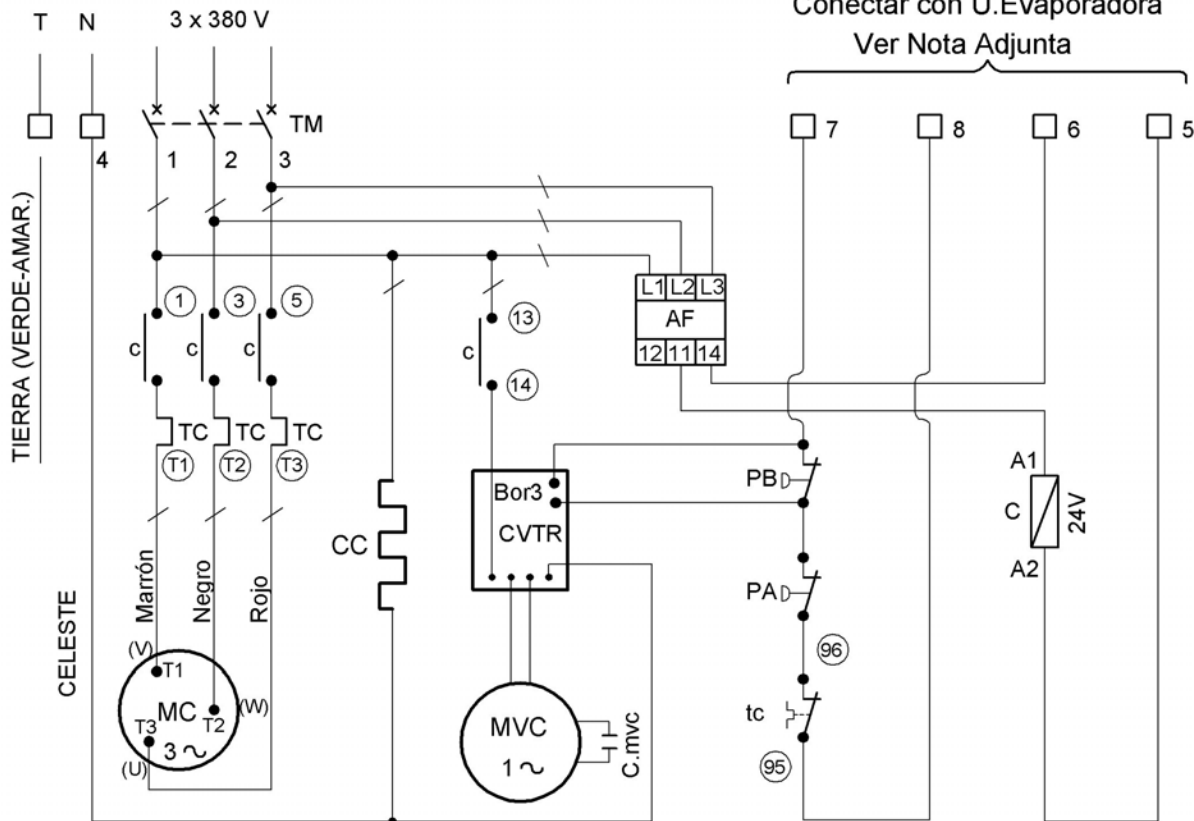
T N 3 x 380 V

Conectar con U.Evaporadora
Ver Nota Adjunta

TM

4 1 2 3

7 8 6 5

TIERRA (VERDE-AMAR.)

1 3 5

c c c

TC TC TC

T1 T2 T3

L1 L2 L3
AF
12 11 14

13
c
14

Bor3
CVTR

CC

PB

PA

96

tc

95

A1
C
24V
A2

CELESTE

Marrón Negro Rojo

(V)
T1
MC
T2
(W)
T3
3 ~
(U)

MVC
1 ~
C.mvc